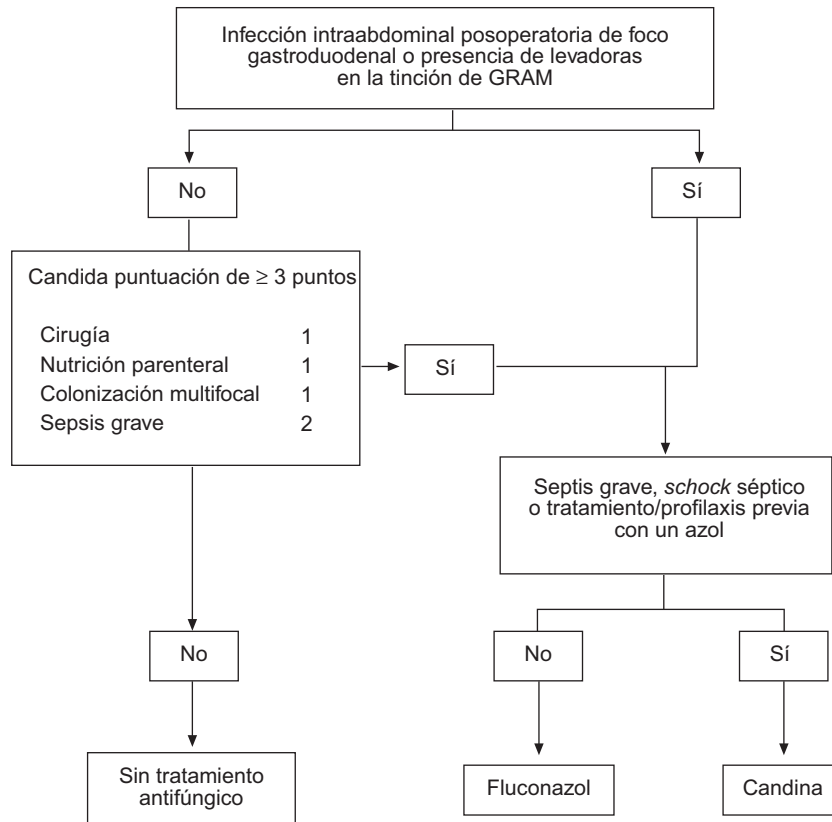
Infección intraabdominal posoperatoria de foco gastroduodenal o presencia de levadoras en la tinción de GRAM

No

Sí

Candida puntuación de ≥ 3 puntos

| | |
|---|---|
| Cirugía | 1 |
| Nutrición parenteral | 1 |
| Colonización multifocal | 1 |
| Sepsis grave | 2 |

Sí

Septis grave, schock séptico o tratamiento/profilaxis previa con un azol

No

No

Sí

Sin tratamiento antifúngico

Fluconazol

Candina